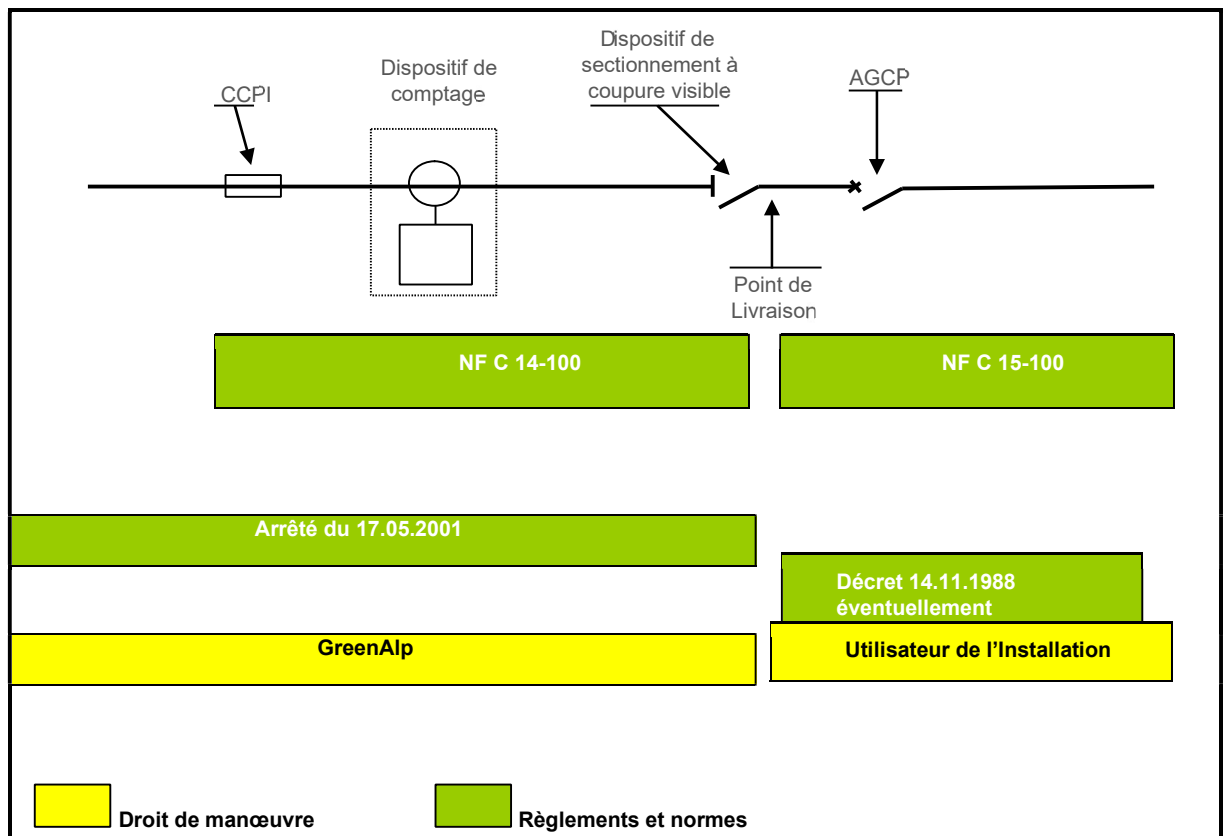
CCPI

Dispositif de comptage

Dispositif de sectionnement à coupure visible

AGCP

Point de Livraison

NF C 14-100

NF C 15-100

Arrêté du 17.05.2001

Décret 14.11.1988 éventuellement

GreenAlp

Utilisateur de l'Installation

Droit de manœuvre

Règlements et normes